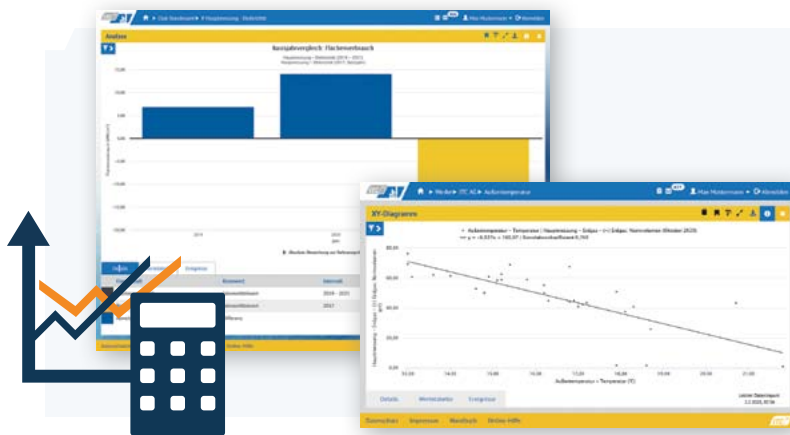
Club Dashboard › Hauptmessung - Elektrizität
Max Mustermann
Abmelden
Analyse
Basisjahrvergleich: Flächenverbrauch
Hauptmessung – Elektrizität (2019 – 2021)
Hauptmessung – Elektrizität (2017; Basisjahr)
Verbrauch [kWh/m²]
2019
2020
Absolute Abweichung zur Referenzperiode
Ergebnisse
Kennwert
Zeitraum
2019 - 2021
2017
Datenschutz
Impressum
Handbuch
Online-Hilfe
Module › ITC AG › Außentemperatur
Max Mustermann
Abmelden
XY-Diagramm
Außentemperatur – Temperatur | Hauptmessung – Erdgas – (+) Erdgas: Nennvolumen (Oktober 2020)
y = -5,537x + 165,07 | Korrelationskoeffizient 0,769
Hauptmessung – Erdgas – (+) Erdgas: Nennvolumen
80,00
60,00
40,00
20,00
0,00
Außentemperatur – Temperatur [°C]
Details
Wertestatus
Ereignisse
Letzter Datenimport
Datenschutz
Impressum
Handbuch
Online-Hilfe